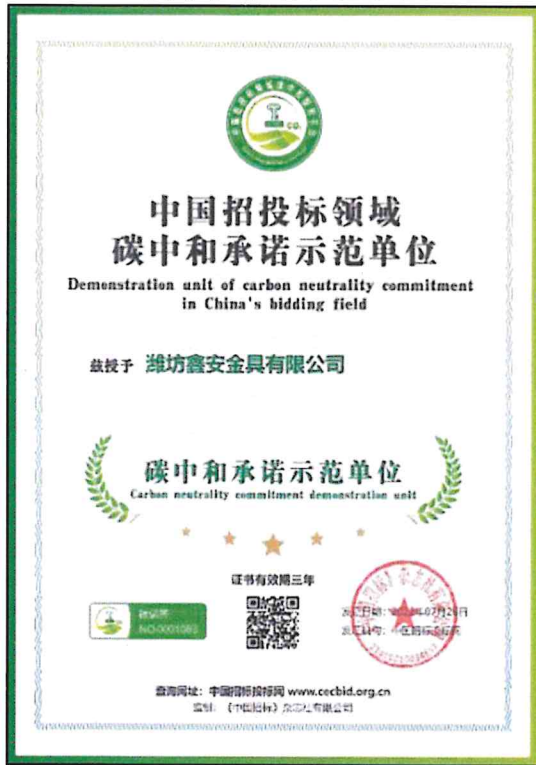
中国招投标领域
碳中和承诺示范单位

Demonstration unit of carbon neutrality commitment in China's bidding field

兹授予 潍坊鑫安金具有限公司

碳中和承诺示范单位
Carbon neutrality commitment demonstration unit

证书有效期三年

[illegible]
NO-0001083

发证日期：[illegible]年07月20日
发证单位：中国招标投标网

查询网址：中国招标投标网 www.cecbid.org.cn
监制：《中国招标》杂志社有限公司